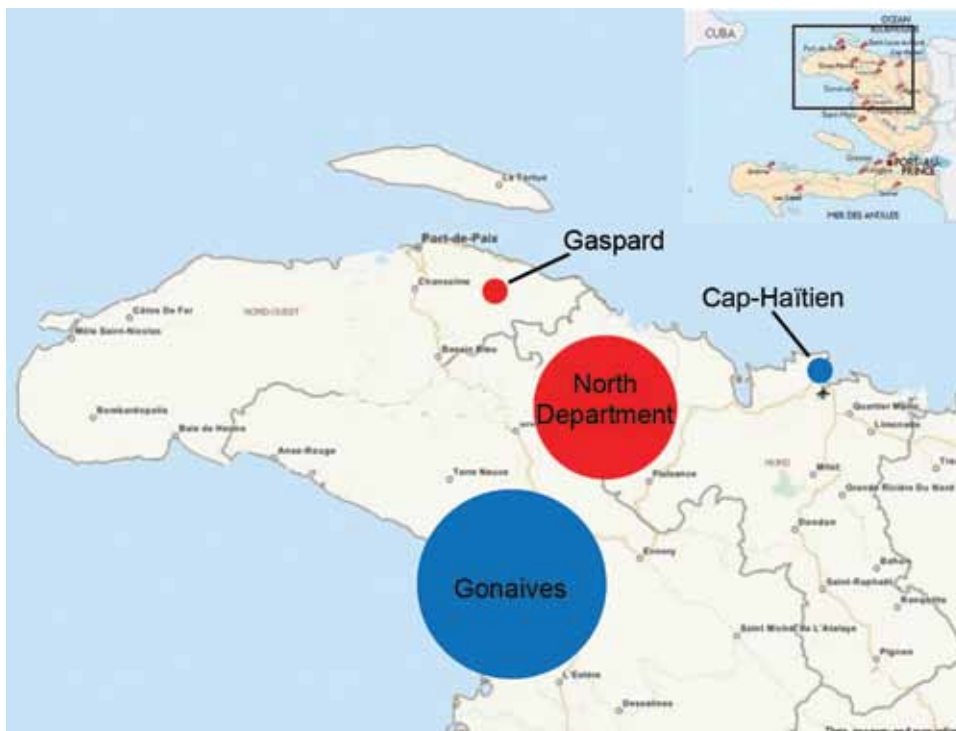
OCEAN
CUBA
PORT-AU-PRINCE
MER DES ANTILLES

La Tortue
Port-de-Paix
Gaspard
Chansolme
Côtes De Fer
NORD-OUEST
Môle Saint-Nicolas
Bassin Bleu
Cap-Haïtien
North Department
Bombardopolis
Baie de Henne
Anse-Rouge
Terre Neuve
Plaisance
NORD
Quartier Morin
Limonade
Milot
Grande Rivière Du Nord
Dondon
Ennery
Gonaives
Bahon
Saint-Raphaël
Ranquitte
Saint Michel de L'Attalaye
Pignon
L'Estère
Dessalines
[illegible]